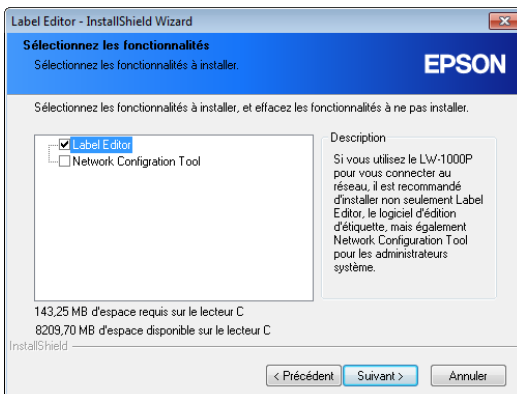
Label Editor - InstallShield Wizard

Sélectionnez les fonctionnalités
Sélectionnez les fonctionnalités à installer.

EPSON

Sélectionnez les fonctionnalités à installer, et effacez les fonctionnalités à ne pas installer.

Label Editor
Network Configration Tool

Description
Si vous utilisez le LW-1000P pour vous connecter au réseau, il est recommandé d'installer non seulement Label Editor, le logiciel d'édition d'étiquette, mais également Network Configuration Tool pour les administrateurs système.

143,25 MB d'espace requis sur le lecteur C
8209,70 MB d'espace disponible sur le lecteur C

InstallShield

< Précédent
Suivant >
Annuler